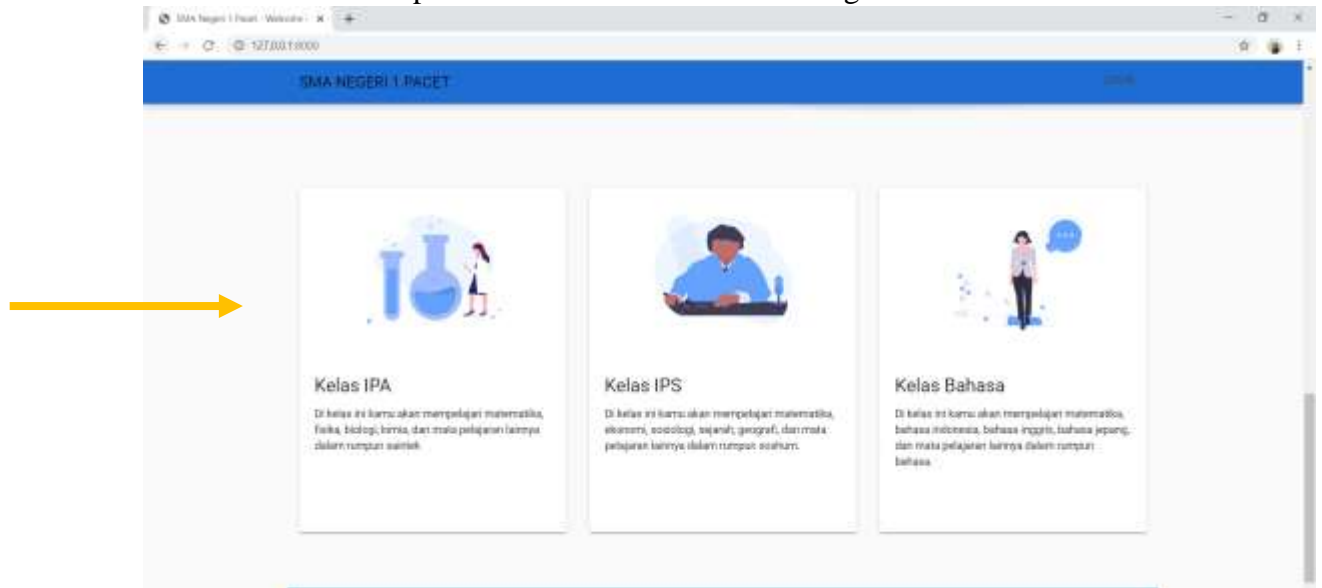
SMA Negeri 1 Pacet · Welcome ×

127.0.0.1:8000

SMA NEGERI 1 PACET

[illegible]

Kelas IPA

Di kelas ini kamu akan mempelajari matematika, fisika, biologi, kimia, dan mata pelajaran lainnya dalam rumpun saintek.

Kelas IPS

Di kelas ini kamu akan mempelajari matematika, ekonomi, sosiologi, sejarah, geografi, dan mata pelajaran lainnya dalam rumpun soshum.

Kelas Bahasa

Di kelas ini kamu akan mempelajari matematika, bahasa indonesia, bahasa inggris, bahasa jepang, dan mata pelajaran lainnya dalam rumpun bahasa.